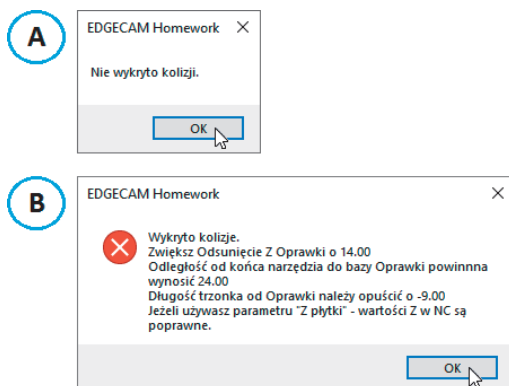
A

EDGECAM Homework ×

Nie wykryto kolizji.

OK

B

EDGECAM Homework ×

Wykryto kolizje.
Zwiększ Odsunięcie Z Oprawki o 14.00
Odległość od końca narzędzia do bazy Oprawki powinnna wynosić 24.00
Długość trzonka od Oprawki należy opuścić o -9.00
Jeżeli używasz parametru "Z płytki" - wartości Z w NC są poprawne.

OK